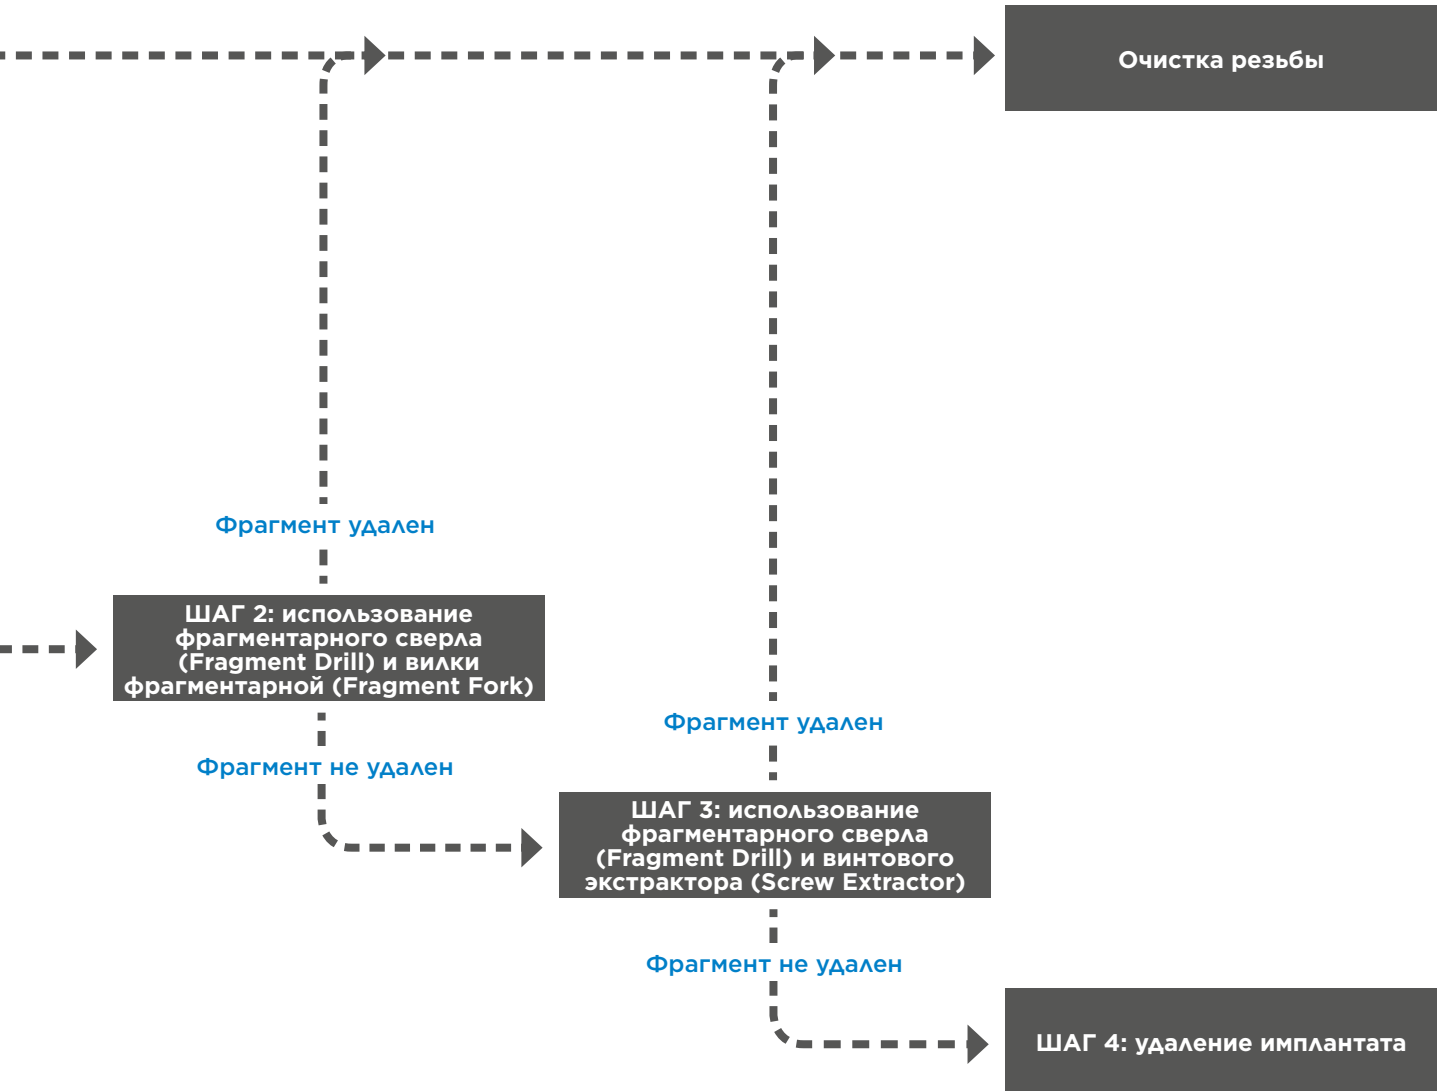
Очистка резьбы

Фрагмент удален

ШАГ 2: использование фрагментарного сверла (Fragment Drill) и вилки фрагментарной (Fragment Fork)

Фрагмент не удален

Фрагмент удален

ШАГ 3: использование фрагментарного сверла (Fragment Drill) и винтового экстрактора (Screw Extractor)

Фрагмент не удален

ШАГ 4: удаление имплантата